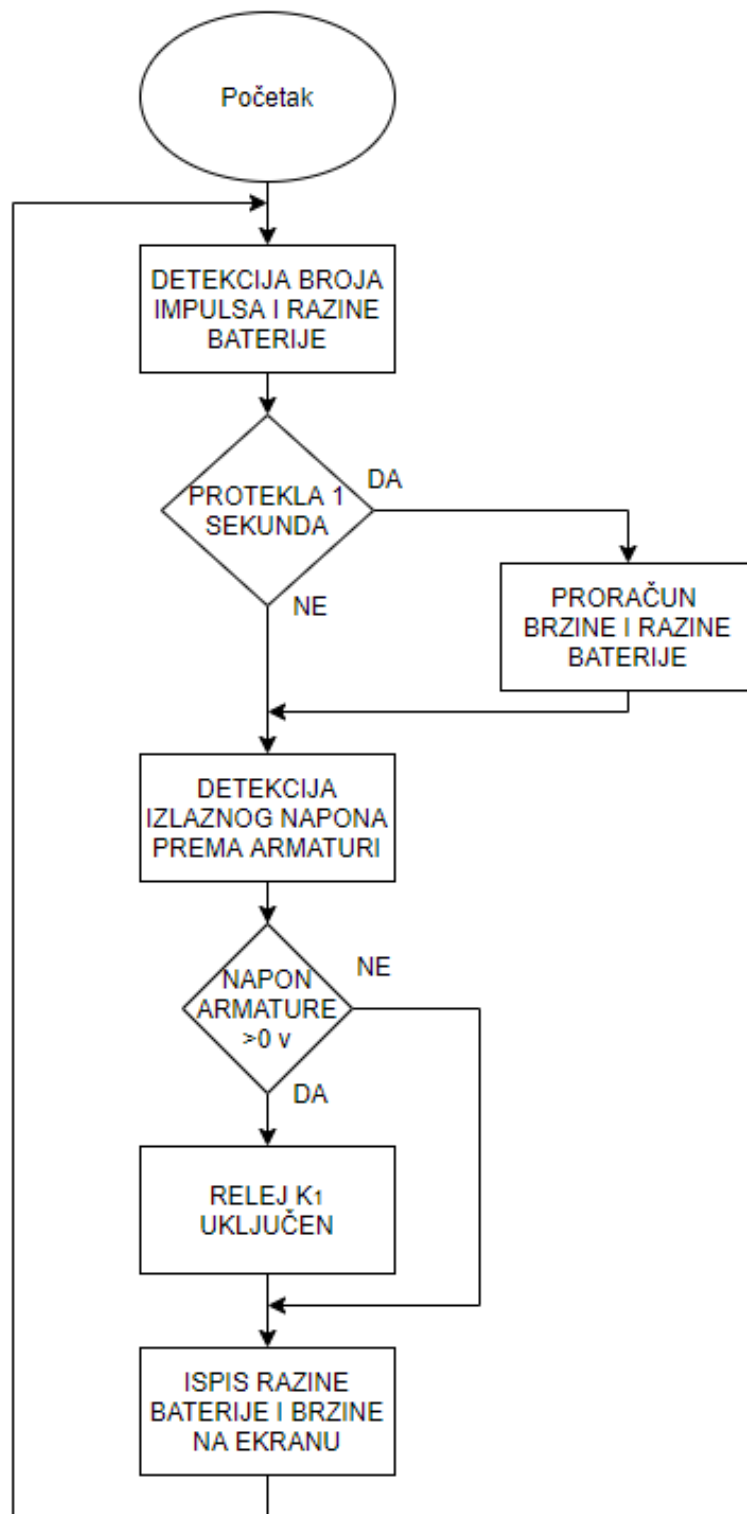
Početak

DETEKCIJA BROJA IMPULSA I RAZINE BATERIJE

PROTEKLA 1 SEKUNDA

DA

PRORAČUN BRZINE I RAZINE BATERIJE

NE

DETEKCIJA IZLAZNOG NAPONA PREMA ARMATURI

NAPON ARMATURE >0 v

NE

DA

RELEJ $K_1$ UKLJUČEN

ISPIS RAZINE BATERIJE I BRZINE NA EKRANU